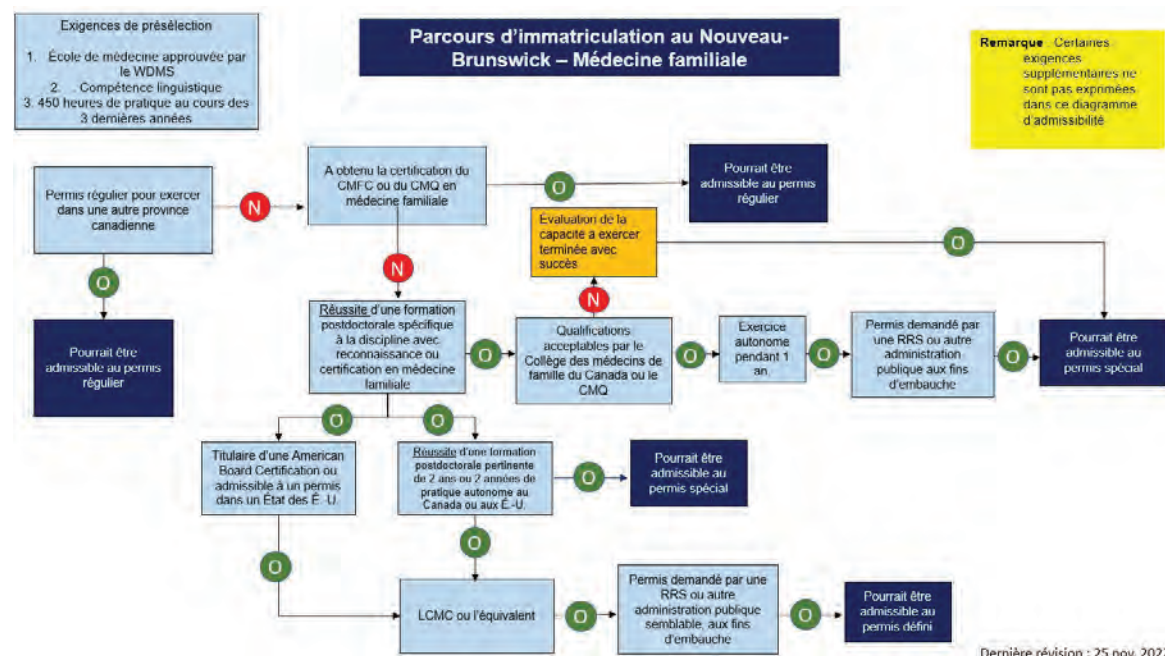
Exigences de présélection

1. École de médecine approuvée par le WDMS
2. . Compétence linguistique
3. 450 heures de pratique au cours des 3 dernières années

Parcours d'immatriculation au Nouveau-Brunswick – Médecine familiale

Remarque : Certaines exigences supplémentaires ne sont pas exprimées dans ce diagramme d'admissibilité

Permis régulier pour exercer dans une autre province canadienne

N

A obtenu la certification du CMFC ou du CMQ en médecine familiale

O

Pourrait être admissible au permis régulier

Évaluation de la capacité à exercer terminée avec succès

O

O

N

N

Pourrait être admissible au permis régulier

Réussite d'une formation postdoctorale spécifique à la discipline avec reconnaissance ou certification en médecine familiale

O

Qualifications acceptables par le Collège des médecins de famille du Canada ou le CMQ

O

Exercice autonome pendant 1 an

O

Permis demandé par une RRS ou autre administration publique aux fins d'embauche

O

Pourrait être admissible au permis spécial

O

O

Titulaire d'une American Board Certification ou admissible à un permis dans un État des É.-U.

Réussite d'une formation postdoctorale pertinente de 2 ans ou 2 années de pratique autonome au Canada ou aux É.-U.

O

Pourrait être admissible au permis spécial

O

O

LCMC ou l'équivalent

O

Permis demandé par une RRS ou autre administration publique semblable, aux fins d'embauche

O

Pourrait être admissible au permis défini

Dernière révision : 25 nov. 202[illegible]